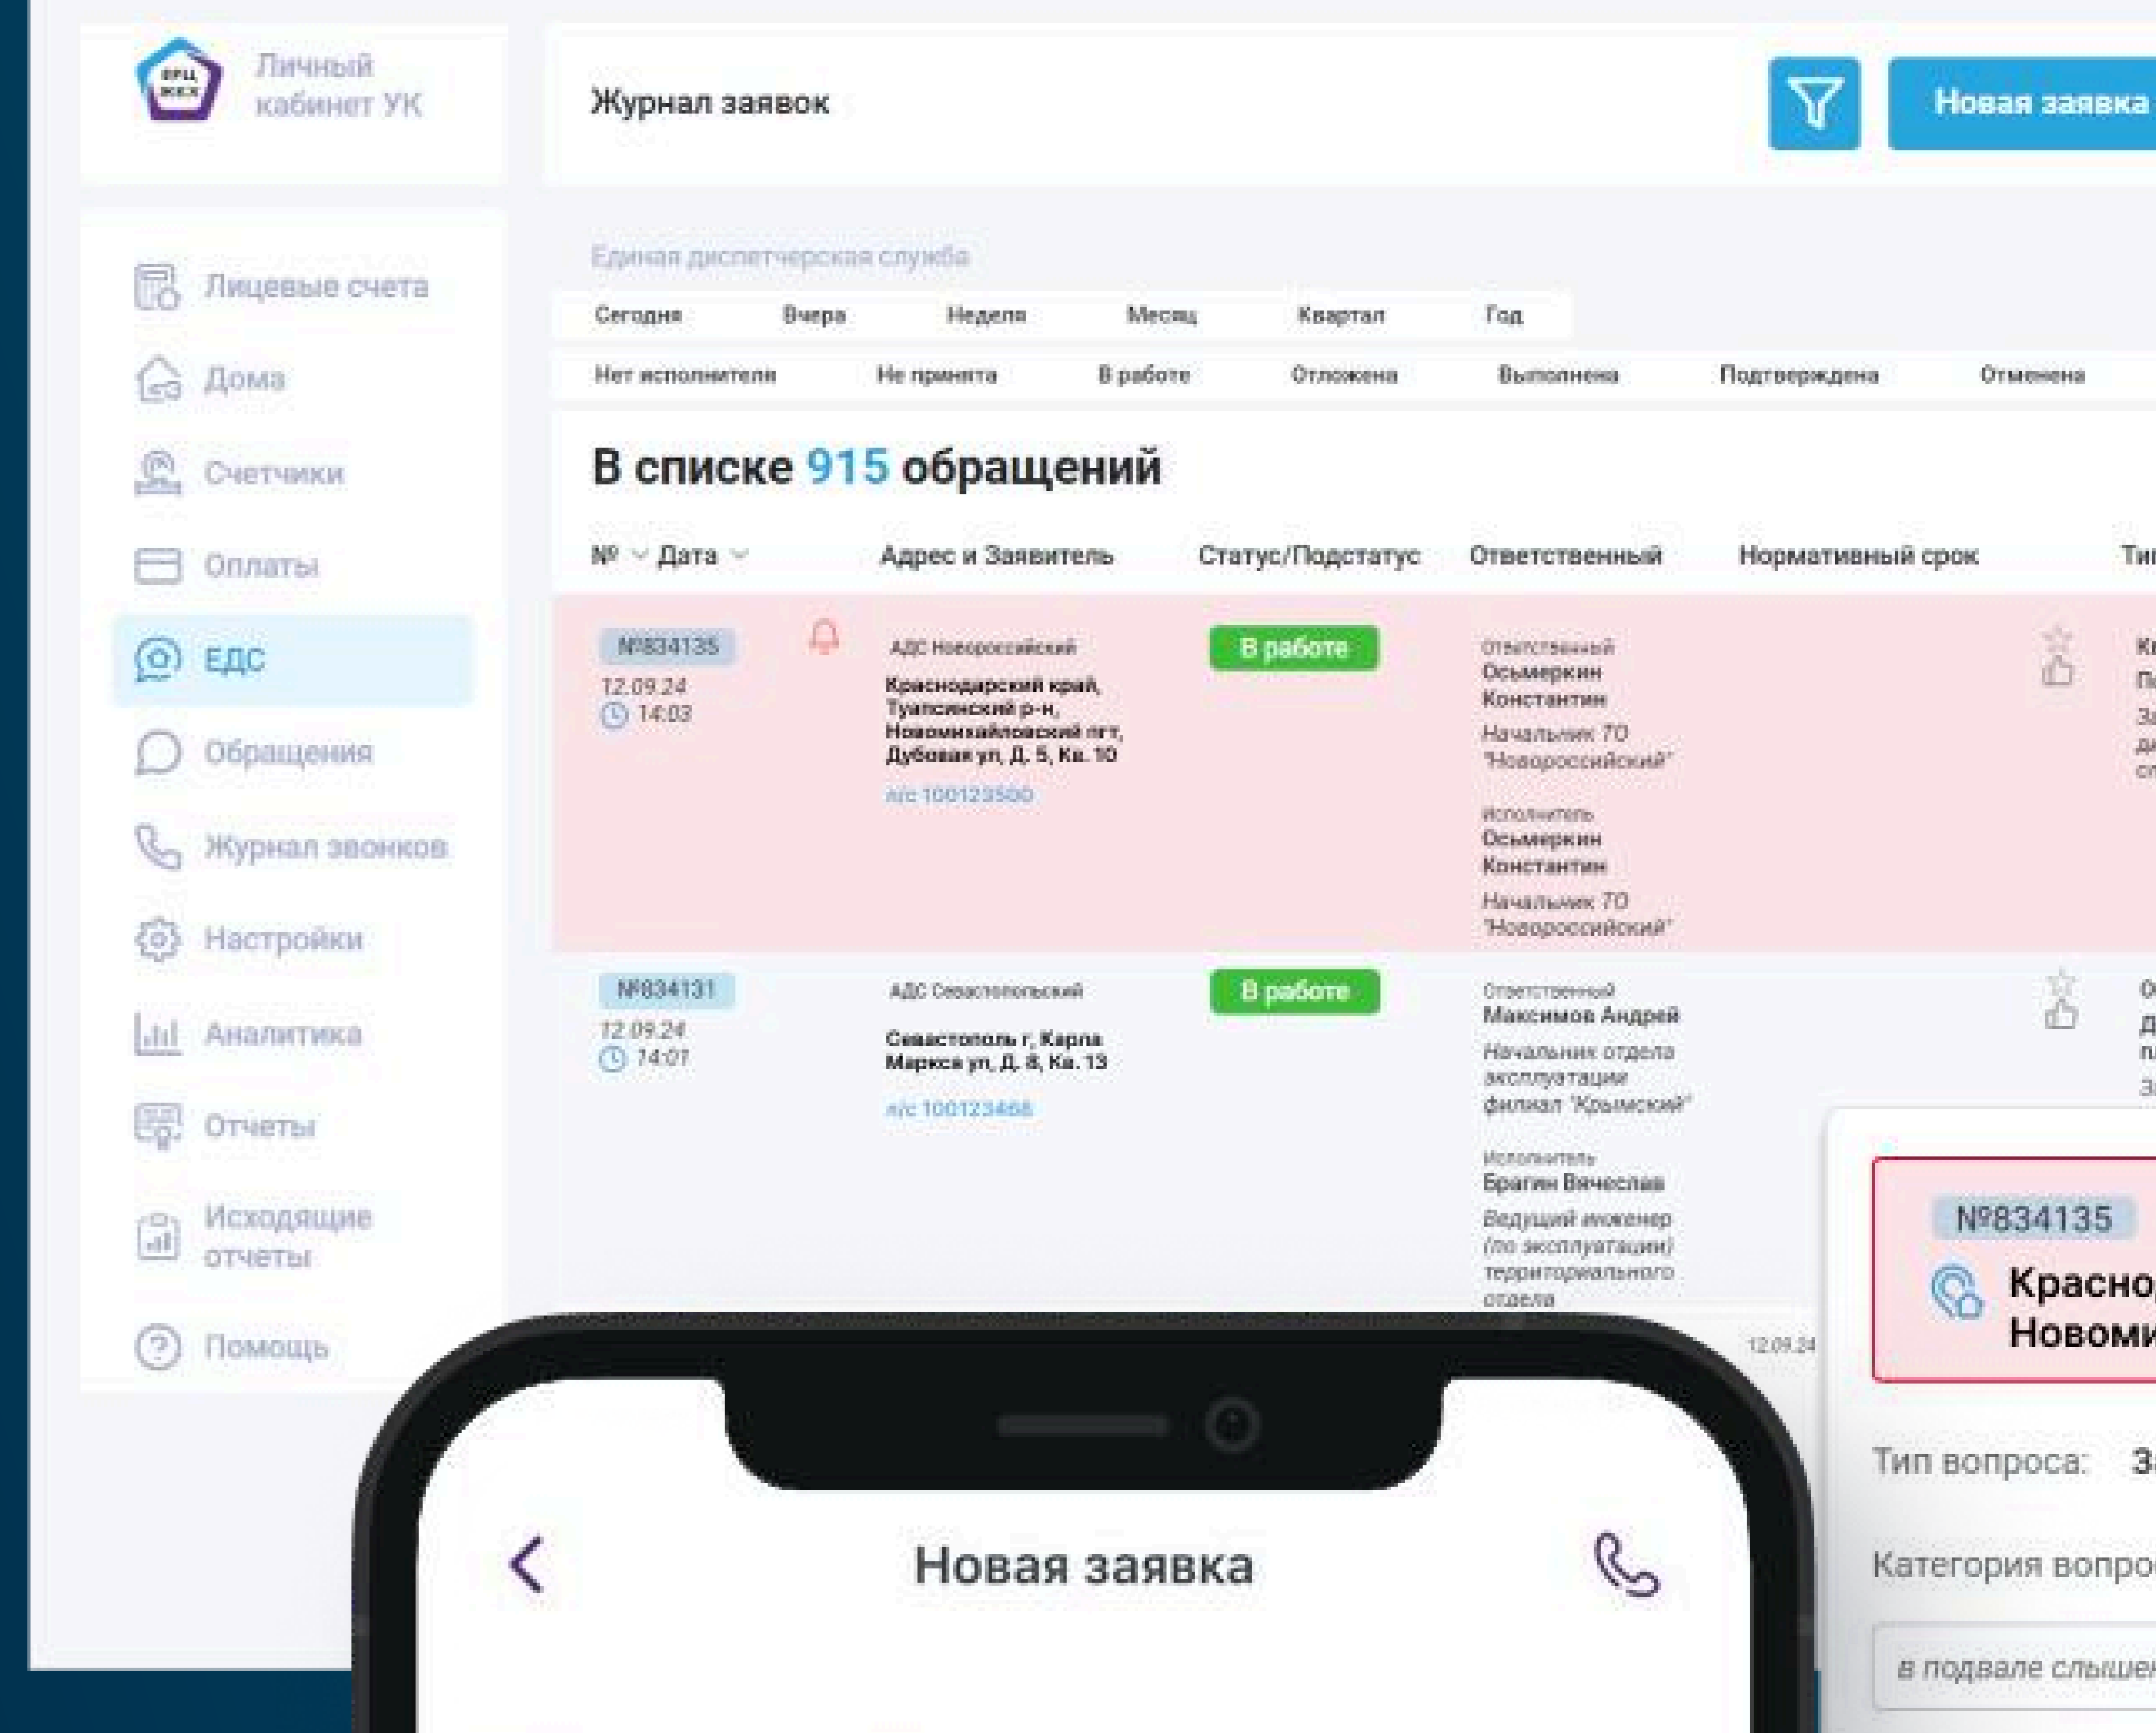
ЕРЦ ЖКХ

Личный кабинет УК

Журнал заявок

Новая заявка

Лицевые счета

Дома

Счетчики

Оплаты

ЕДС

Обращения

Журнал звонков

Настройки

Аналитика

Отчеты

Исходящие отчеты

Помощь

Единая диспетчерская служба

| Сегодня | Вчера | Неделя | Месяц | Квартал | Год |
|---|---|---|---|---|---|

| Нет исполнителя | Не принята | В работе | Отложена | Выполнена | Подтверждена | Отменена |
|---|---|---|---|---|---|---|

В списке 915 обращений

| № Дата | Адрес и Заявитель | Статус/Подстатус | Ответственный | Нормативный срок | Ти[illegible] |
|---|---|---|---|---|---|
| №834135 12.09.24 14:03 | АДС Новороссийский Краснодарский край, Туапсинский р-н, Новомихайловский пгт, Дубовая ул, Д. 5, Кв. 10 л/с 100129500 | В работе | Ответственный Осьмеркин Константин Начальник ТО "Новороссийский" Исполнитель Осьмеркин Константин Начальник ТО "Новороссийский" | | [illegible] |
| №834131 12.09.24 14:01 | АДС Севастопольский Севастополь г, Карла Маркса ул, Д. 8, Кв. 13 л/с 100123468 | В работе | Ответственный Максимов Андрей Начальник отдела эксплуатации филиал "Крымский" Исполнитель Брагин Вячеслав Ведущий инженер (по эксплуатации) территориального отдела | | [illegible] |

12.09.24

№834135

Красно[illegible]
Новоми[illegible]

Тип вопроса: З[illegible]

Категория вопро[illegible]

в подвале слышен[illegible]

Новая заявка